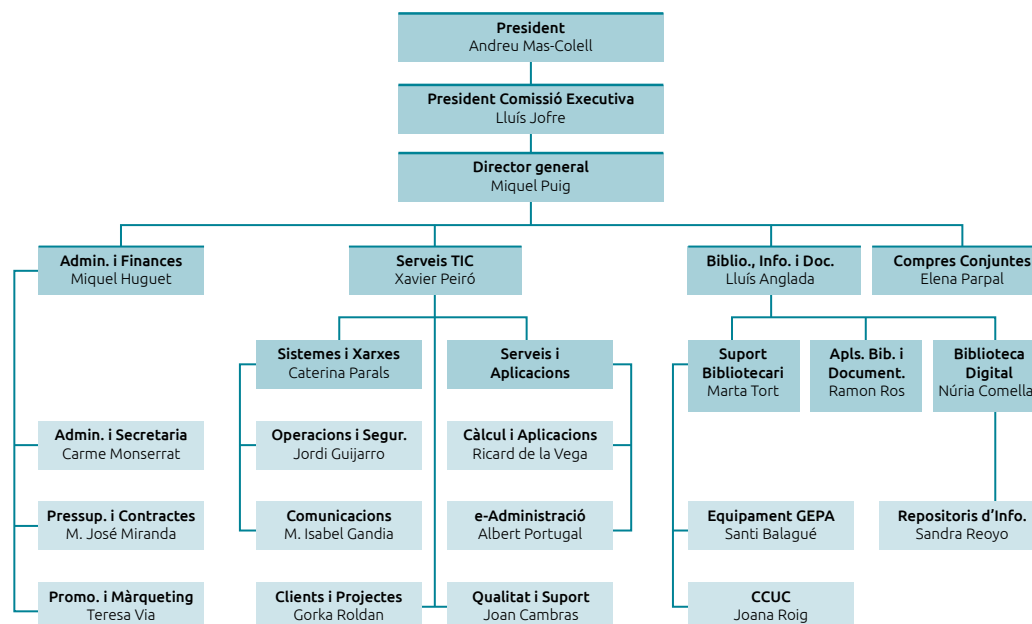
**President**
Andreu Mas-Colell

**President Comissió Executiva**
Lluís Jofre

**Director general**
Miquel Puig

**Admin. i Finances**
Miquel Huguet

**Serveis TIC**
Xavier Peiró

**Biblio., Info. i Doc.**
Lluís Anglada

**Compres Conjuntes**
Elena Parpal

**Sistemes i Xarxes**
Caterina Parals

**Serveis i Aplicacions**

**Suport Bibliotecari**
Marta Tort

**Apls. Bib. i Document.**
Ramon Ros

**Biblioteca Digital**
Núria Comella

**Admin. i Secretaria**
Carme Monserrat

**Operacions i Segur.**
Jordi Guijarro

**Càlcul i Aplicacions**
Ricard de la Vega

**Pressup. i Contractes**
M. José Miranda

**Comunicacions**
M. Isabel Gandia

**e-Administració**
Albert Portugal

**Equipament GEPA**
Santi Balagué

**Repositoris d'Info.**
Sandra Reoyo

**Promo. i Màrqueting**
Teresa Via

**Clients i Projectes**
Gorka Roldan

**Qualitat i Suport**
Joan Cambras

**CCUC**
Joana Roig